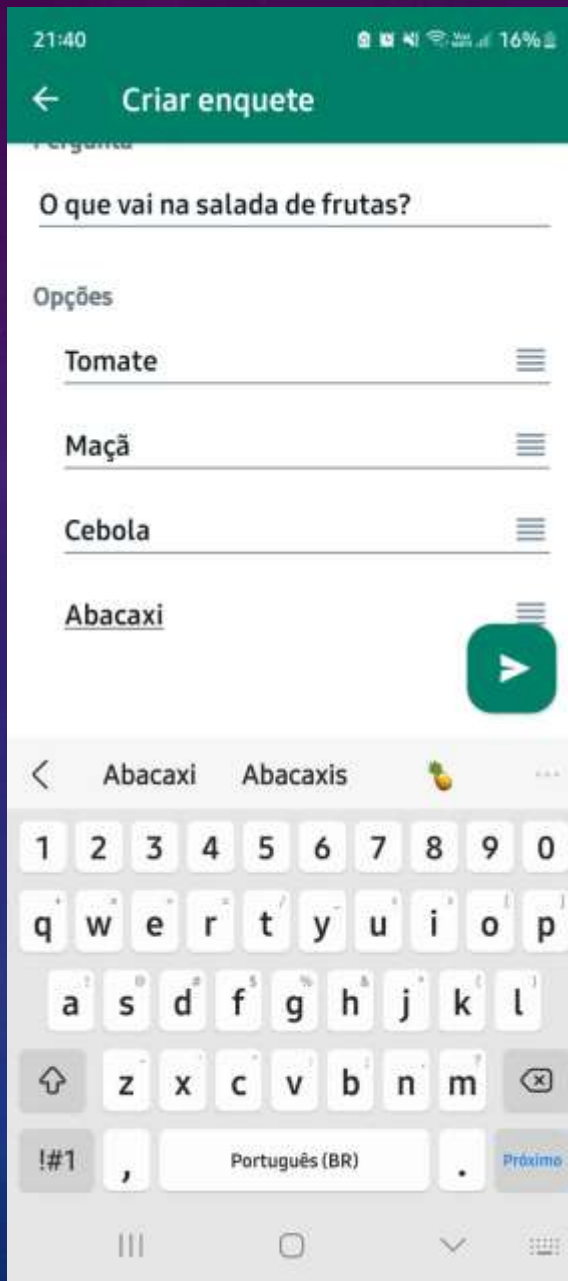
21:40 16%

Criar enquete

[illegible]

O que vai na salada de frutas?

Opções

Tomate

Maçã

Cebola

Abacaxi

Abacaxi Abacaxis

1 2 3 4 5 6 7 8 9 0
q w e r t y u i o p
a s d f g h j k l
z x c v b n m
!#1 , Português (BR) . Próximo